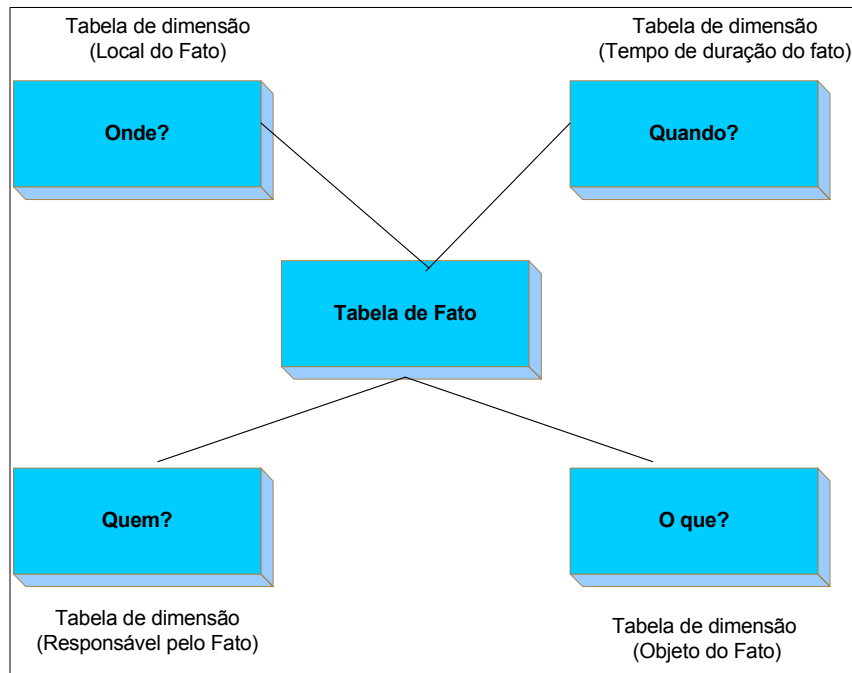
Tabela de dimensão
(Local do Fato)

Tabela de dimensão
(Tempo de duração do fato)

Onde?

Quando?

Tabela de Fato

Quem?

O que?

Tabela de dimensão
(Responsável pelo Fato)

Tabela de dimensão
(Objeto do Fato)